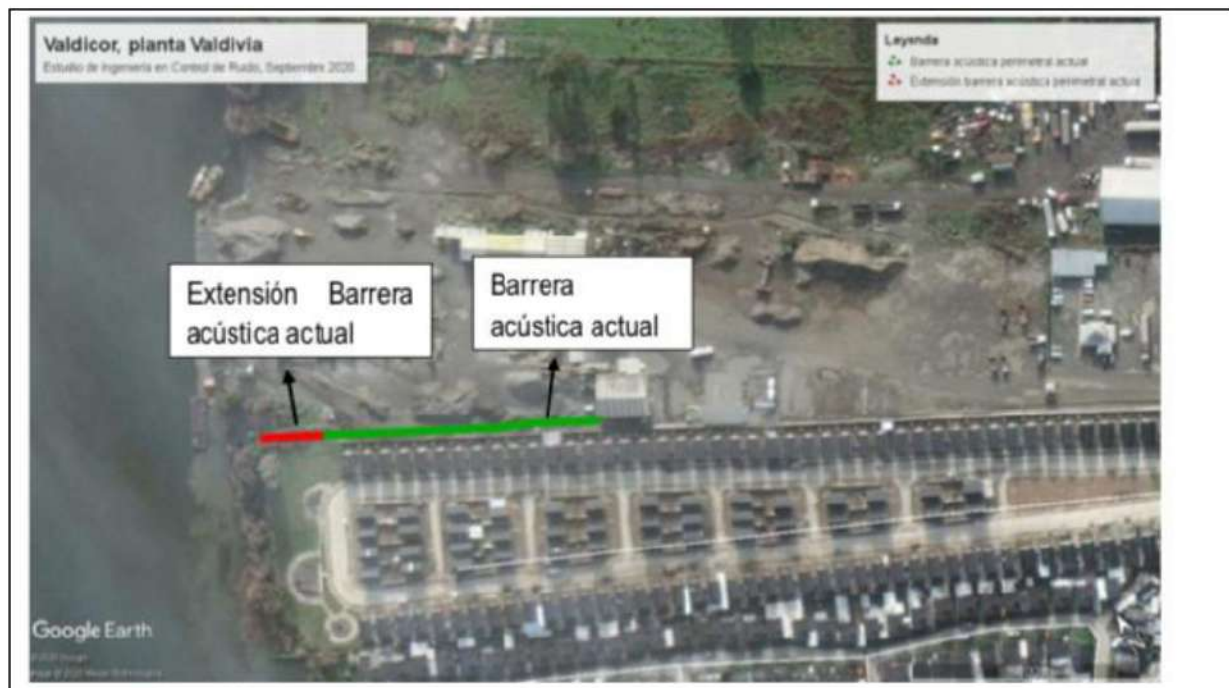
Valdicor, planta Valdivia
Estudio de Ingeniería en Control de Ruido, Septiembre 2020

Leyenda
Barrera acústica perimetral actual
Extensión barrera acústica perimetral actual

Extensión Barrera acústica actual

Barrera acústica actual

Google Earth
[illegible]
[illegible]